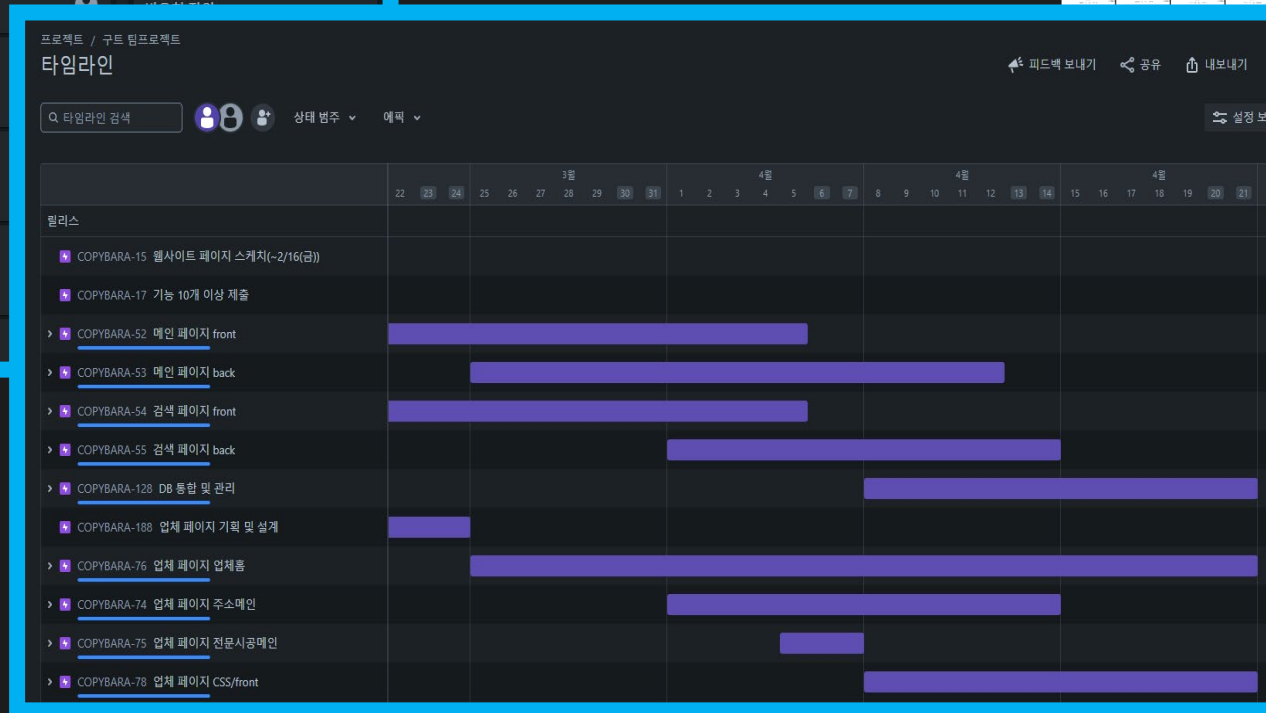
프로젝트 / 구트 팀프로젝트

타임라인

피드백 보내기 공유 내보내기

타임라인 검색 상태 범주 에픽 설정 보

3월 4월 4월 4월

22 23 24 25 26 27 28 29 30 31 1 2 3 4 5 6 7 8 9 10 11 12 13 14 15 16 17 18 19 20 21

릴리스

COPYBARA-15 웹사이트 페이지 스케치(~2/16(금))

COPYBARA-17 기능 10개 이상 제출

COPYBARA-52 메인 페이지 front

COPYBARA-53 메인 페이지 back

COPYBARA-54 검색 페이지 front

COPYBARA-55 검색 페이지 back

COPYBARA-128 DB 통합 및 관리

COPYBARA-188 업체 페이지 기획 및 설계

COPYBARA-76 업체 페이지 업체홈

COPYBARA-74 업체 페이지 주소메인

COPYBARA-75 업체 페이지 전문시공메인

COPYBARA-78 업체 페이지 CSS/front